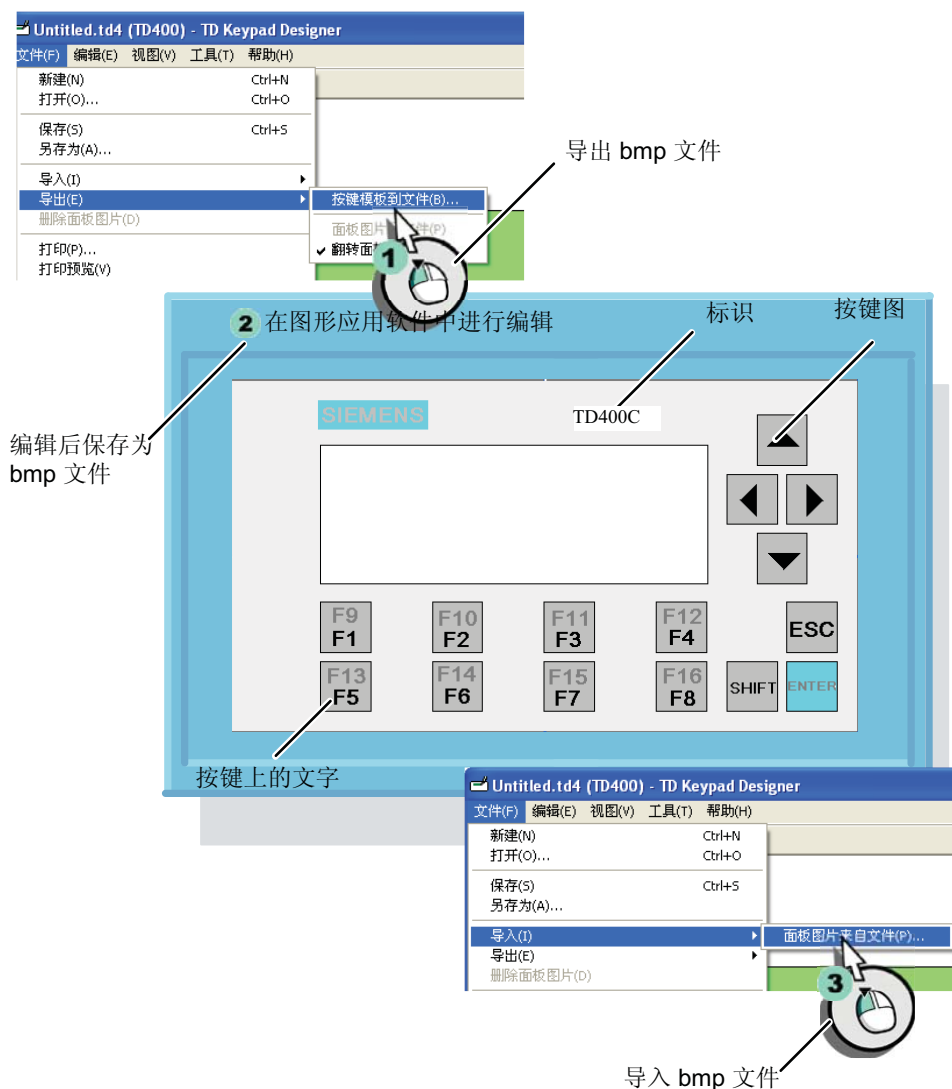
Untitled.td4 (TD400) - TD Keypad Designer
文件(F) 编辑(E) 视图(V) 工具(T) 帮助(H)
新建(N) Ctrl+N
打开(O)... Ctrl+O
保存(S) Ctrl+S
另存为(A)...
导入(I)
导出(E)
删除面板图片(D)
打印(P)...
打印预览(V)
按键模板到文件(B)...
面板图片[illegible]件(P)
翻转面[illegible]

导出 bmp 文件

1

2 在图形应用软件中进行编辑

标识

按键图

编辑后保存为 bmp 文件

SIEMENS

TD400C

F9 F1
F10 F2
F11 F3
F12 F4
ESC
F13 F5
F14 F6
F15 F7
F16 F8
SHIFT
ENTER

按键上的文字

Untitled.td4 (TD400) - TD Keypad Designer
文件(F) 编辑(E) 视图(V) 工具(T) 帮助(H)
新建(N) Ctrl+N
打开(O)... Ctrl+O
保存(S) Ctrl+S
另存为(A)...
导入(I)
导出(E)
删除面板图片(D)
面板图片来自文件(P)...

3

导入 bmp 文件